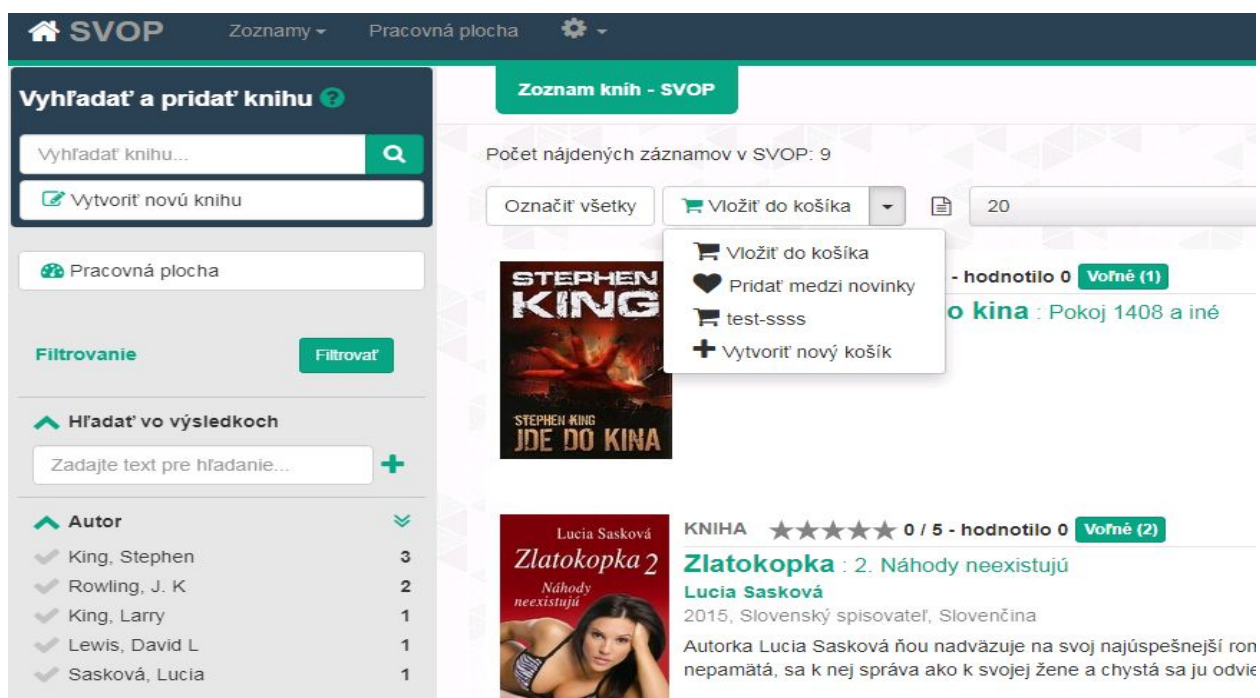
SVOP Zoznamy Pracovná plocha

Vyhľadať a pridať knihu

Vyhľadať knihu...

Vytvoriť novú knihu

Pracovná plocha

Filtrovanie

Filtrovať

Hľadať vo výsledkoch

Zadajte text pre hľadanie...

Autor

| | |
|---|---|
| King, Stephen | 3 |
| Rowling, J. K | 2 |
| King, Larry | 1 |
| Lewis, David L | 1 |
| Sasková, Lucia | 1 |

Zoznam kníh - SVOP

Počet nájdených záznamov v SVOP: 9

Označiť všetky

Vložiť do košíka

20

Vložiť do košíka

Pridať medzi novinky

test-ssss

Vytvoriť nový košík

STEPHEN KING

STEPHEN KING JDE DO KINA

- hodnotilo 0 Voľné (1)

o kina : Pokoj 1408 a iné

Lucia Sasková Zlatokopka 2 Náhody neexistujú

KNIHA 0 / 5 - hodnotilo 0 Voľné (2)

Zlatokopka : 2. Náhody neexistujú

Lucia Sasková

2015, Slovenský spisovateľ, Slovenčina

Autorka Lucia Sasková ňou nadväzuje na svoj najúspešnejší ron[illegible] nepamätá, sa k nej správa ako k svojej žene a chystá sa ju odvie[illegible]